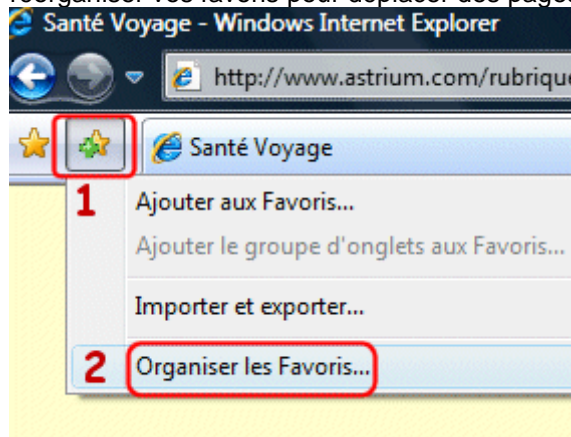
réorganiser vos favoris pour déplacer des pages

Santé Voyage - Windows Internet Explorer

http://www.astrium.com/rubriqu

Santé Voyage

1

Ajouter aux Favoris...

Ajouter le groupe d'onglets aux Favoris...

Importer et exporter...

2

Organiser les Favoris...